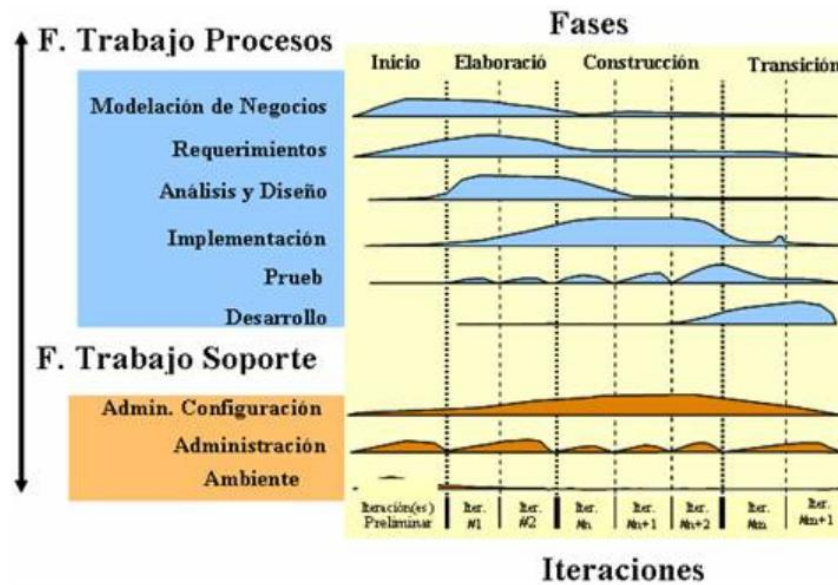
F. Trabajo Procesos

Fases

Inicio | Elaboració | Construcción | Transición

Modelación de Negocios
Requerimientos
Análisis y Diseño
Implementación
Prueb
Desarrollo

F. Trabajo Soporte

Admin. Configuración
Administración
Ambiente

| Iteración(es) Preliminar | Iter. #1 | Iter. #2 | Iter. #n | Iter. #n+1 | Iter. #n+2 | Iter. #m | Iter. #m+1 |
|---|---|---|---|---|---|---|---|

Iteraciones